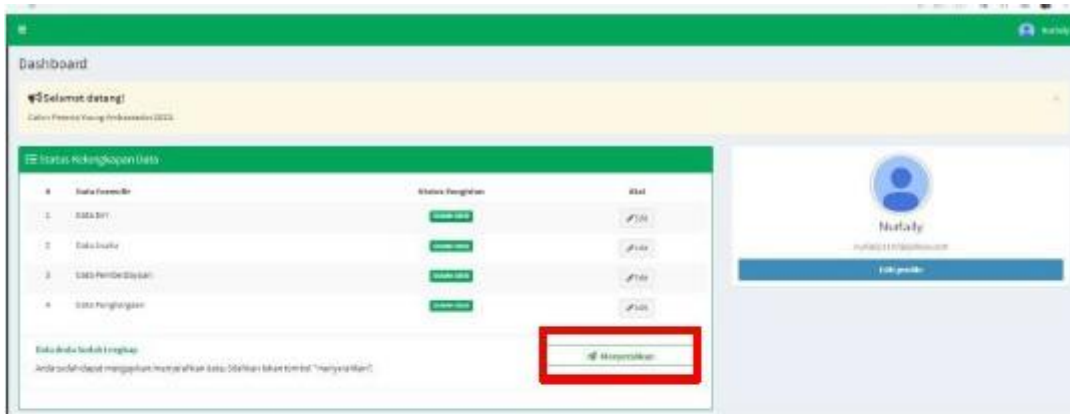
Nurlaily

Dashboard

Selamat datang!
Calon Peserta Young Ambassador 2022

Status Kelengkapan Data

| # | Data Formulir | Status Pengisian | Aksi |
|---|---|---|---|
| 1 | Data Diri | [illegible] | Edit |
| 2 | Data Usaha | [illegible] | Edit |
| 3 | Data Pembelajaran | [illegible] | Edit |
| 4 | Data Penghargaan | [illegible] | Edit |

Data Anda Sudah Lengkap
Anda sudah dapat mengajukan/menyerahkan data. Silahkan tekan tombol "Menyerahkan"

Menyerahkan

Nurlaily
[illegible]
Edit profile